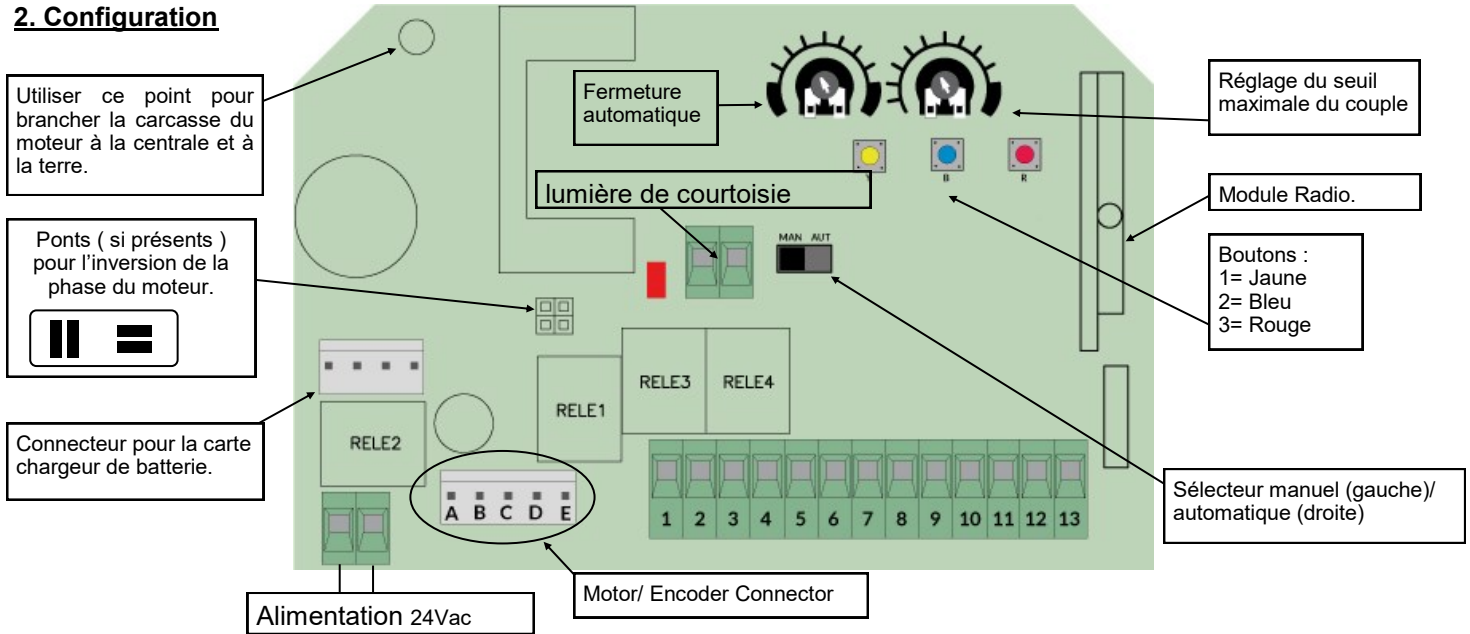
2. Configuration

Utiliser ce point pour brancher la carcasse du moteur à la centrale et à la terre.

Fermeture automatique

Réglage du seuil maximale du couple

lumière de courtoisie

Module Radio.

Ponts ( si présents ) pour l'inversion de la phase du moteur.

MAN AUT

B

R

Boutons :
1= Jaune
2= Bleu
3= Rouge

RELE3

RELE4

RELE1

RELE2

Connecteur pour la carte chargeur de batterie.

A B C D E

1 2 3 4 5 6 7 8 9 10 11 12 13

Sélecteur manuel (gauche)/ automatique (droite)

Motor/ Encoder Connector

Alimentation 24Vac